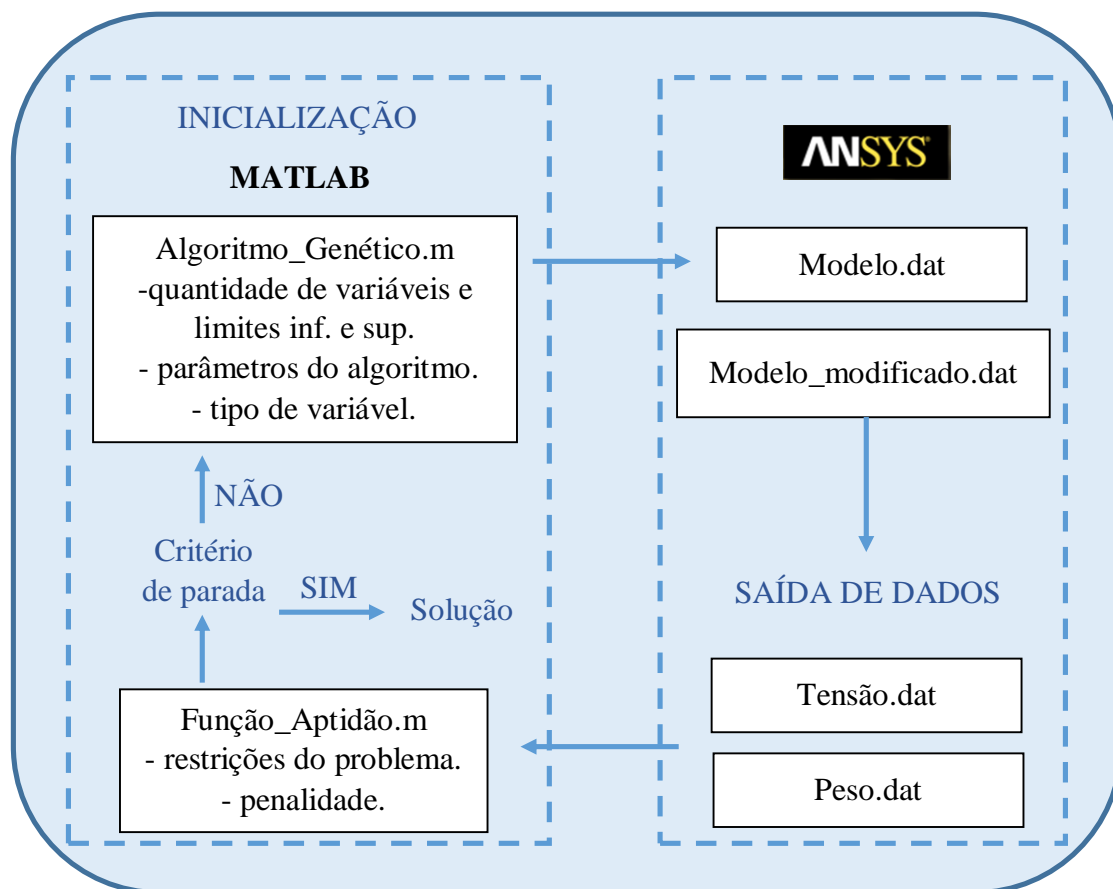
INICIALIZAÇÃO

MATLAB

Algoritmo_Genético.m
-quantidade de variáveis e limites inf. e sup.
- parâmetros do algoritmo.
- tipo de variável.

NÃO

Critério de parada

SIM

Solução

Função_Aptidão.m
- restrições do problema.
- penalidade.

ANSYS

Modelo.dat

Modelo_modificado.dat

SAÍDA DE DADOS

Tensão.dat

Peso.dat